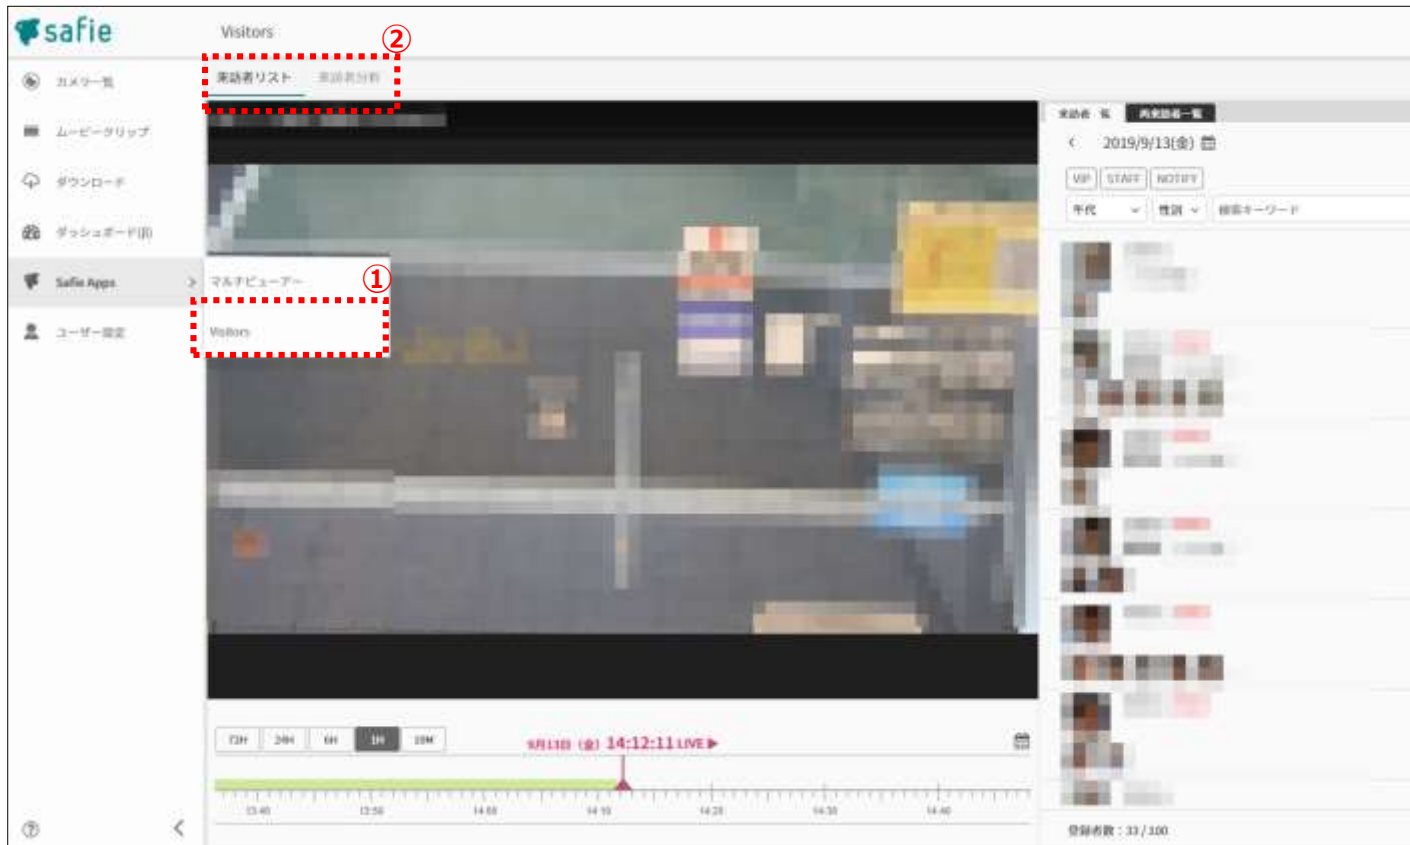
safie

Visitors

②

来訪者リスト　来訪者分析

カメラ一覧

ムービークリップ

ダウンロード

ダッシュボード(β)

Safie Apps

ユーザー設定

マルチビューアー

①

Visitors

来訪者一覧　再来訪者一覧

2019/9/13(金)

VIP　STAFF　NOTIFY

年代　性別　検索キーワード

72H　24H　6H　1H　10M

9月13日（金）14:12:11 LIVE ▶

13:40　13:50　14:00　14:10　14:20　14:30　14:40

登録者数：33 / 100